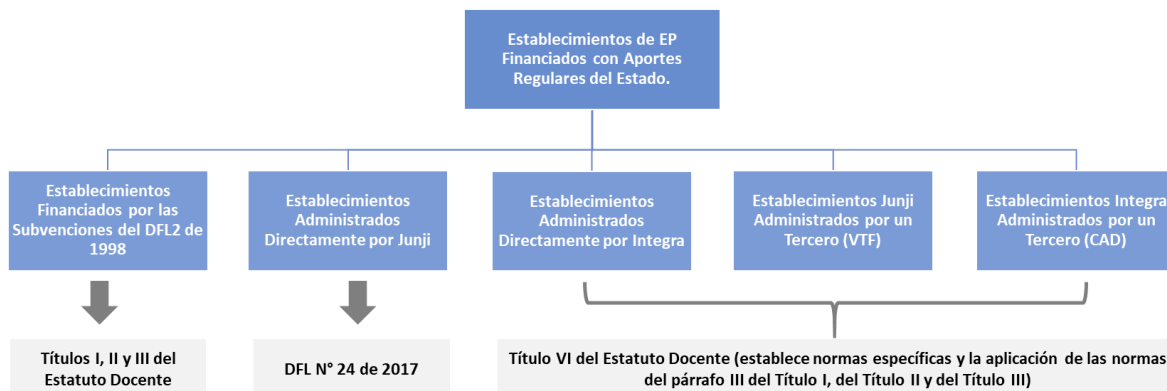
Establecimientos de EP Financiados con Aportes Regulares del Estado.

Establecimientos Financiados por las Subvenciones del DFL2 de 1998

Establecimientos Administrados Directamente por Junji

Establecimientos Administrados Directamente por Integra

Establecimientos Junji Administrados por un Tercero (VTF)

Establecimientos Integra Administrados por un Tercero (CAD)

Títulos I, II y III del Estatuto Docente

DFL N° 24 de 2017

Título VI del Estatuto Docente (establece normas específicas y la aplicación de las normas del párrafo III del Título I, del Título II y del Título III)